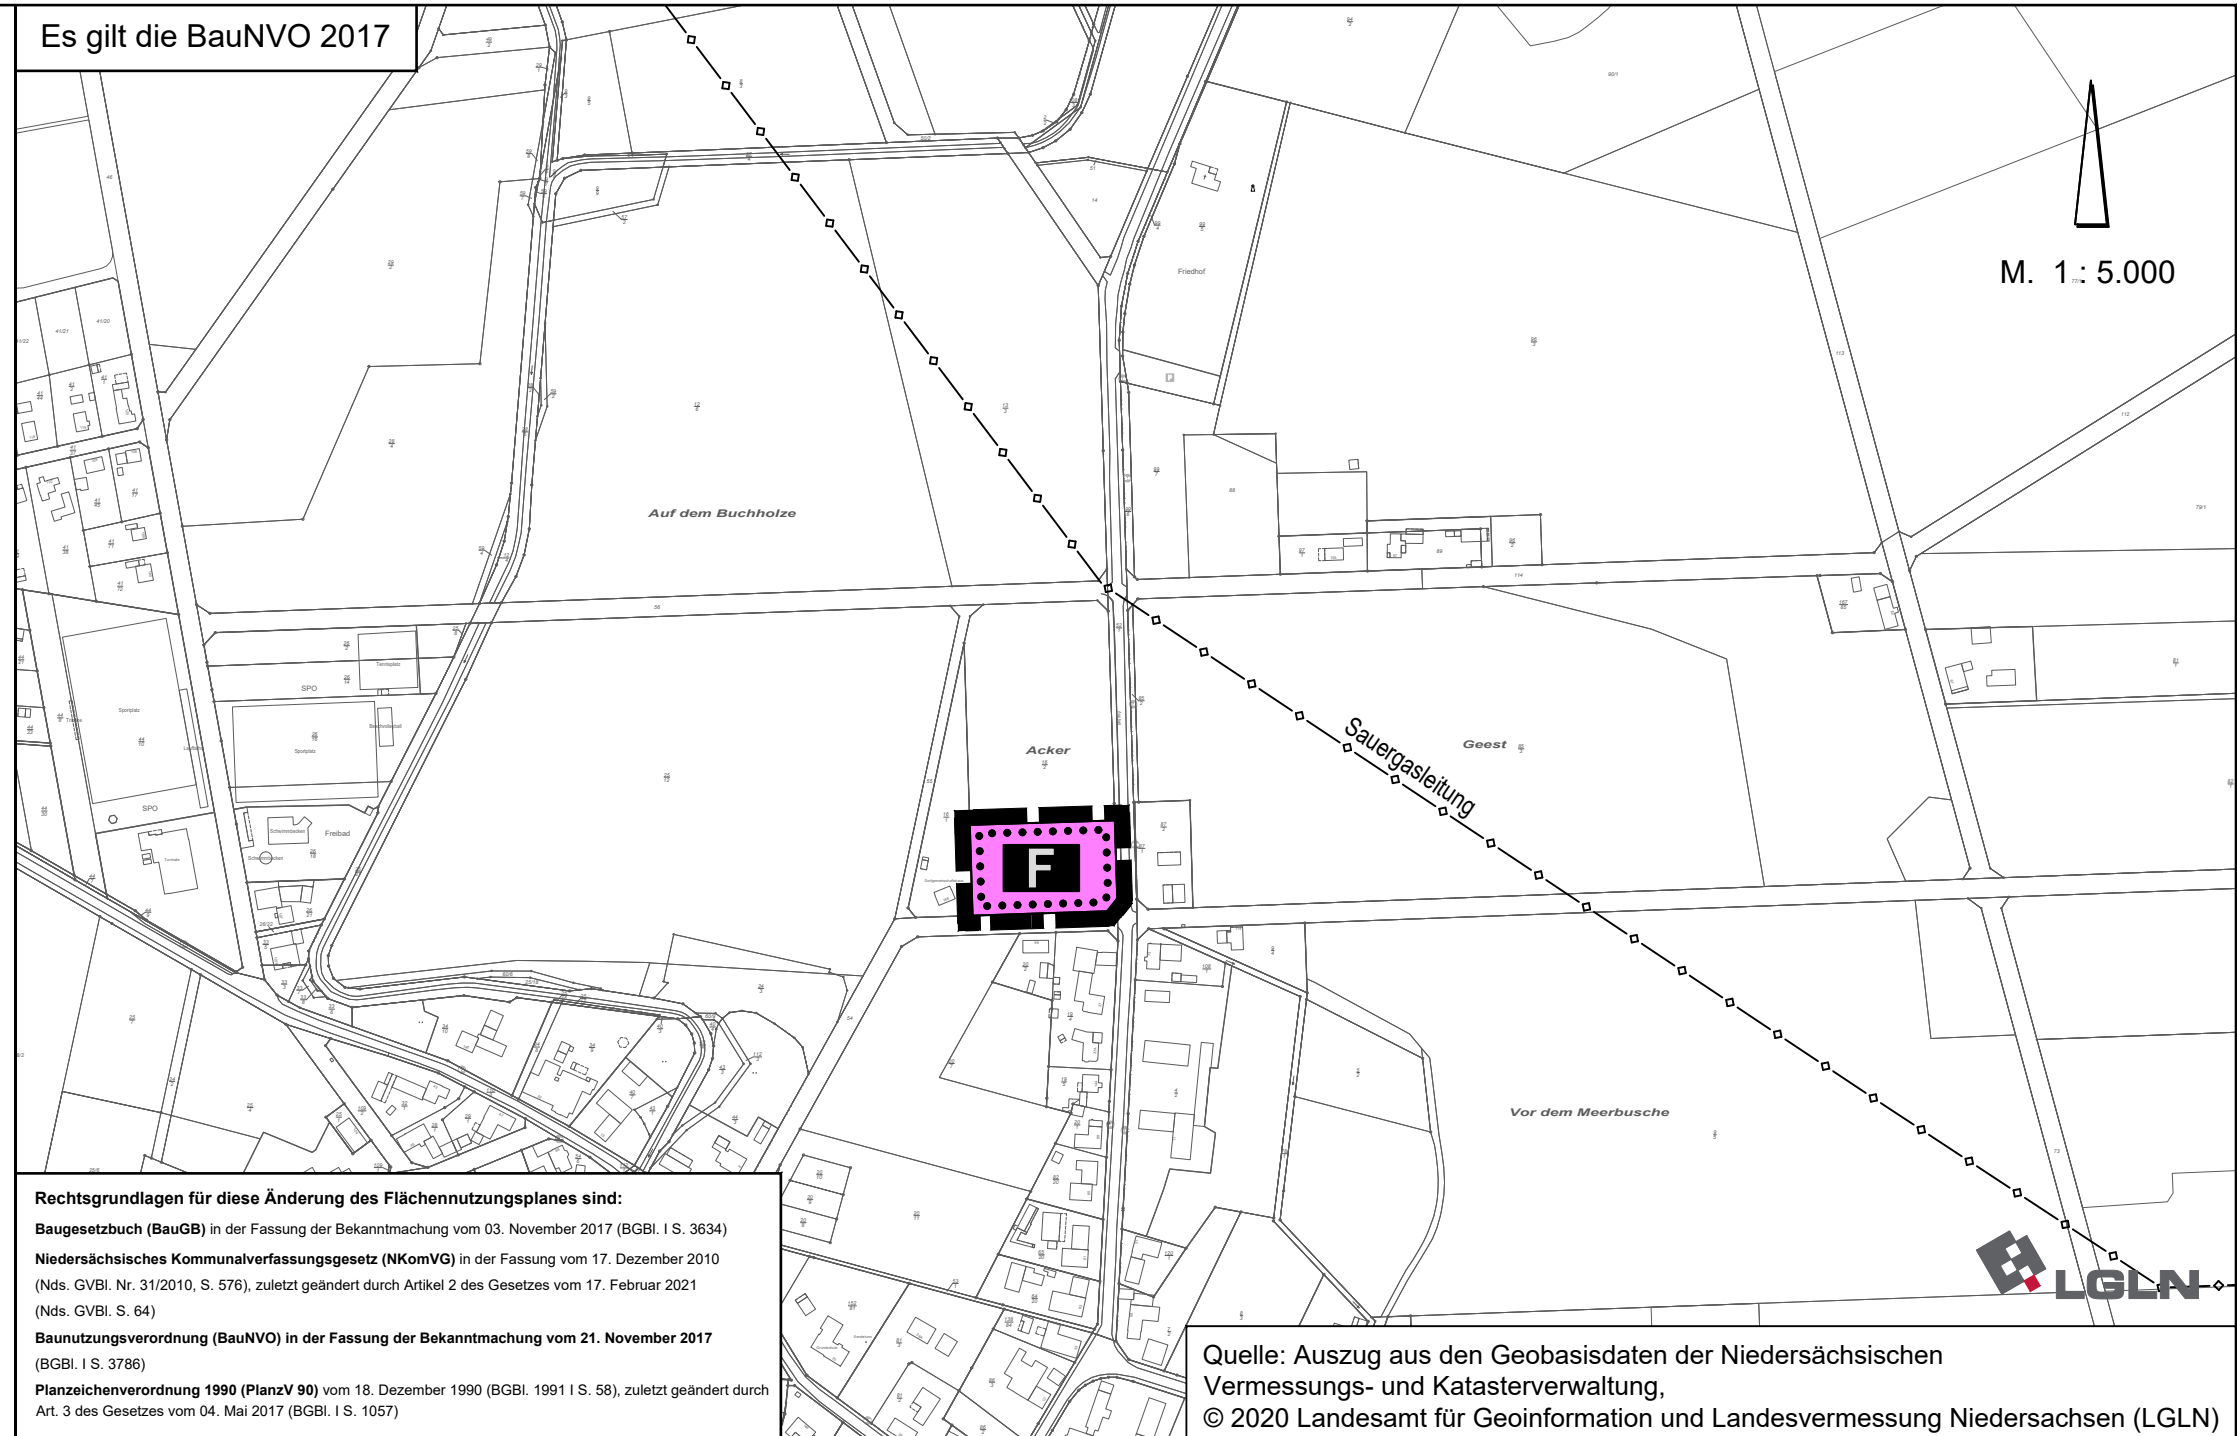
Es gilt die BauNVO 2017

M. 1 : 5.000

Friedhof

Auf dem Buchholze

Tennisplatz

SPO

Sportplatz

Sportplatz

SPO

Freibad

Acker

Geest

Sauergasleitung

F

Vor dem Meerbusche

LGLN

Rechtsgrundlagen für diese Änderung des Flächennutzungsplanes sind:

Baugesetzbuch (BauGB) in der Fassung der Bekanntmachung vom 03. November 2017 (BGBl. I S. 3634)

Niedersächsisches Kommunalverfassungsgesetz (NKomVG) in der Fassung vom 17. Dezember 2010 (Nds. GVBl. Nr. 31/2010, S. 576), zuletzt geändert durch Artikel 2 des Gesetzes vom 17. Februar 2021 (Nds. GVBl. S. 64)

Baunutzungsverordnung (BauNVO) in der Fassung der Bekanntmachung vom 21. November 2017 (BGBl. I S. 3786)

Planzeichenverordnung 1990 (PlanzV 90) vom 18. Dezember 1990 (BGBl. 1991 I S. 58), zuletzt geändert durch Art. 3 des Gesetzes vom 04. Mai 2017 (BGBl. I S. 1057)

Quelle: Auszug aus den Geobasisdaten der Niedersächsischen Vermessungs- und Katasterverwaltung,
© 2020 Landesamt für Geoinformation und Landesvermessung Niedersachsen (LGLN)